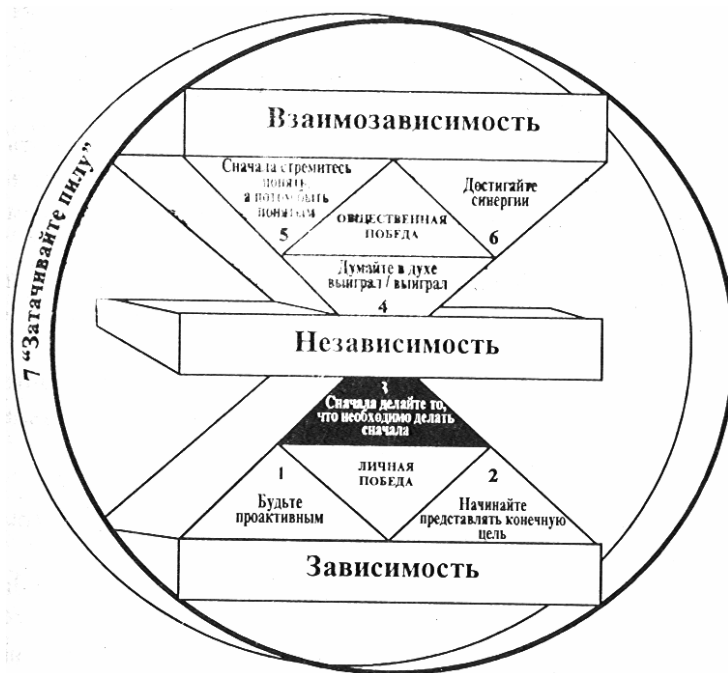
7 "Затачивайте пилу"

Взаимозависимость

Сначала стремитесь понять, а потом быть понятым
5

ОБЩЕСТВЕННАЯ ПОБЕДА

Достигайте синергии
6

Думайте в духе выиграл / выиграл
4

Независимость

3
Сначала делайте то, что необходимо делать сначала

1
Будьте проактивным

ЛИЧНАЯ ПОБЕДА

2
Начинайте представлять конечную цель

Зависимость